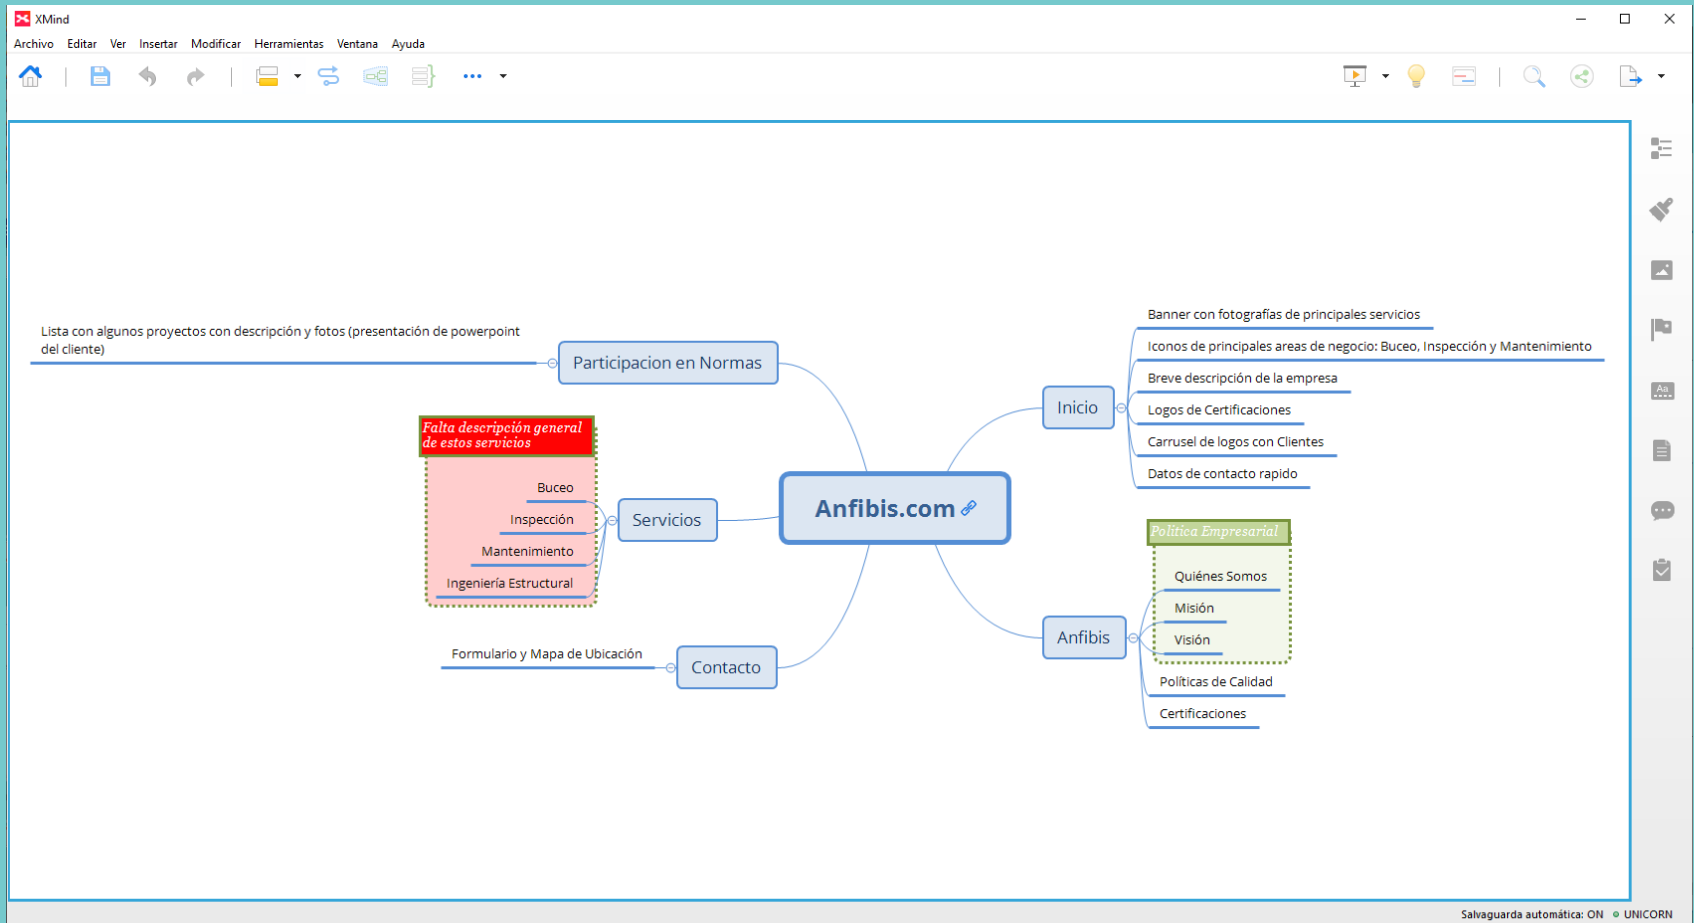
XMind

Archivo Editar Ver Insertar Modificar Herramientas Ventana Ayuda

Lista con algunos proyectos con descripción y fotos (presentación de powerpoint del cliente)

Participacion en Normas

Falta descripción general de estos servicios

Buceo
Inspección
Mantenimiento
Ingeniería Estructural

Servicios

Anfibis.com

Formulario y Mapa de Ubicación

Contacto

Inicio

Banner con fotografías de principales servicios
Iconos de principales areas de negocio: Buceo, Inspección y Mantenimiento
Breve descripción de la empresa
Logos de Certificaciones
Carrusel de logos con Clientes
Datos de contacto rapido

Anfibis

Política Empresarial

Quiénes Somos
Misión
Visión
Políticas de Calidad
Certificaciones

Salvaguarda automática: ON UNICORN